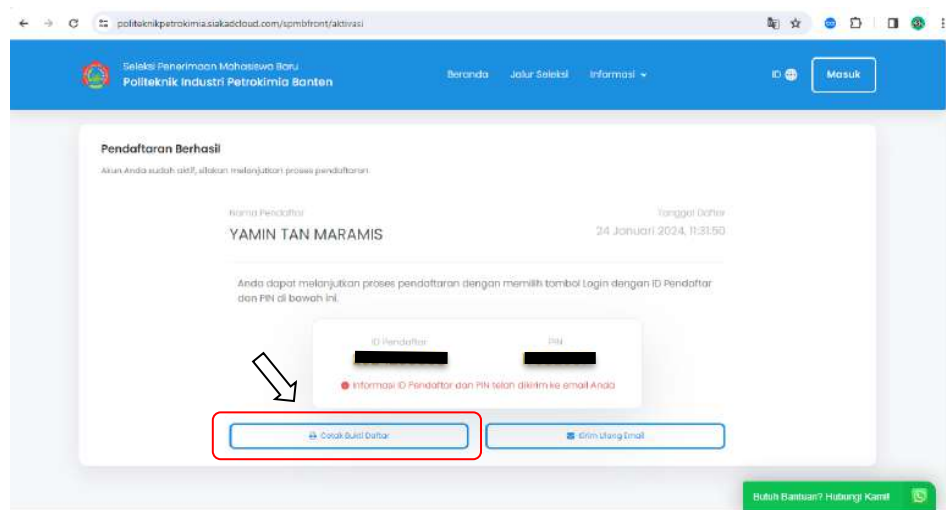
politeknikpetrokimia.siakadcloud.com/spmbfront/aktivasi

Seleksi Penerimaan Mahasiswa Baru
Politeknik Industri Petrokimia Banten

Beranda Jalur Seleksi Informasi

ID Masuk

Pendaftaran Berhasil

Akun Anda sudah aktif, silakan melanjutkan proses pendaftaran

Nama Pendaftar
YAMIN TAN MARAMIS

Tanggal Daftar
24 Januari 2024, 11:31:50

Anda dapat melanjutkan proses pendaftaran dengan memilih tombol Login dengan ID Pendaftar dan PIN di bawah ini.

ID Pendaftar

PIN

Informasi ID Pendaftar dan PIN telah dikirim ke email Anda

Cetak Bukti Daftar

Kirim Ulang Email

Butuh Bantuan? Hubungi Kami!